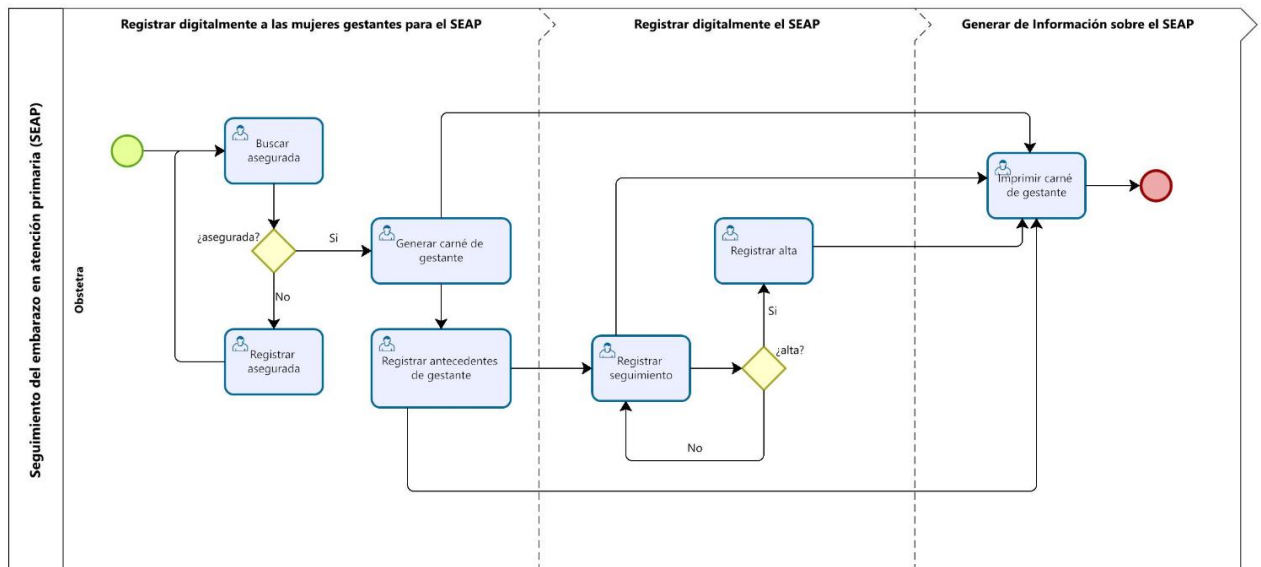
Seguimiento del embarazo en atención primaria (SEAP)

Obstetra

Registrar digitalmente a las mujeres gestantes para el SEAP

Registrar digitalmente el SEAP

Generar de Información sobre el SEAP

Buscar asegurada

¿asegurada?

Si

No

Registrar asegurada

Generar carné de gestante

Registrar antecedentes de gestante

Registrar seguimiento

¿alta?

Si

No

Registrar alta

Imprimir carné de gestante